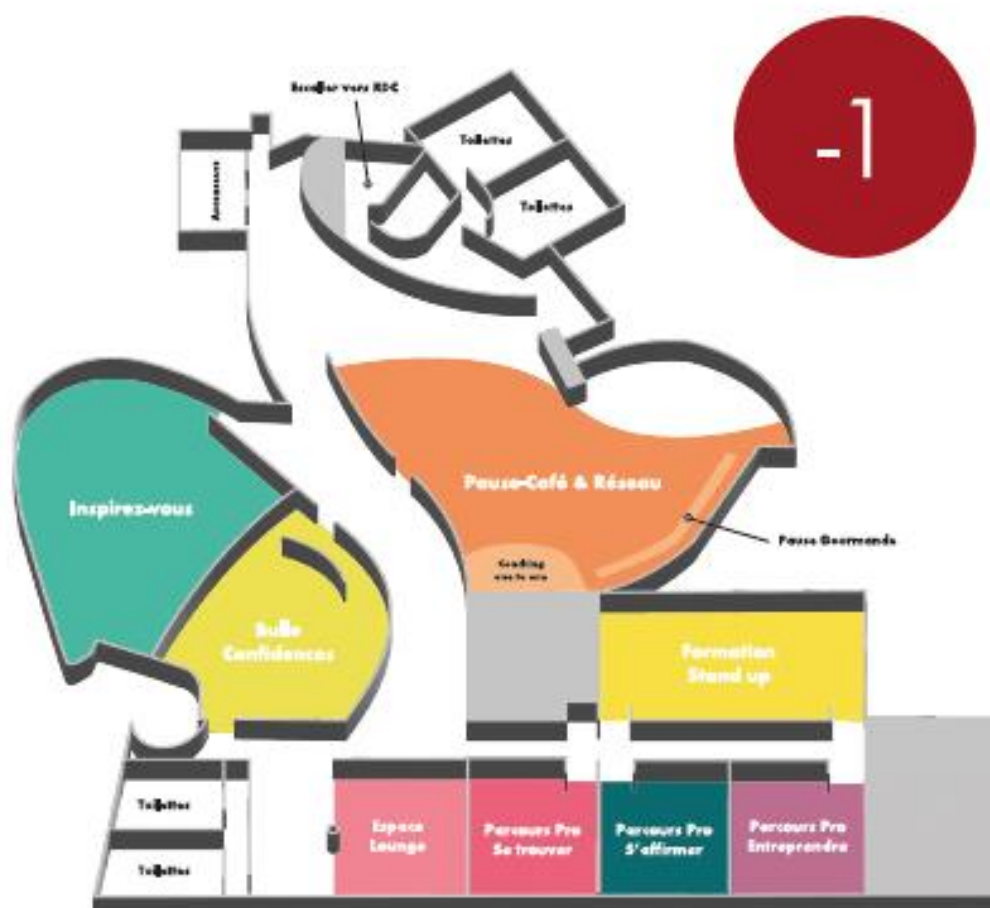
-1

Escalier vers RDC

Ascenseurs

Toilettes

Toilettes

Inspirez-vous

Pause-Café & Réseau

Pause Gourmande

Coaching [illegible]

Bulle Confidences

Formation Stand up

Toilettes

Toilettes

Espace Lounge

Parcours Pro Se trouver

Parcours Pro S'affirmer

Parcours Pro Entreprendre